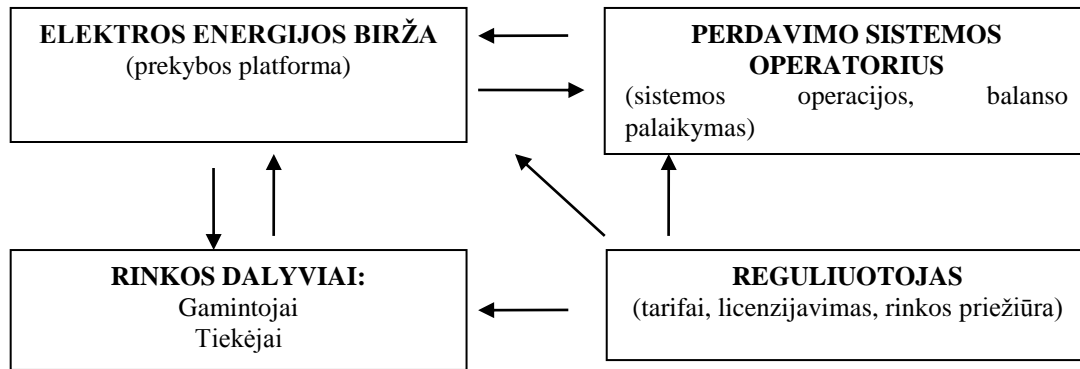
ELEKTROS ENERGIJOS BIRŽA
(prekybos platforma)

PERDAVIMO SISTEMOS OPERATORIUS
(sistemos operacijos, balanso palaikymas)

RINKOS DALYVIAI:
Gamintojai
Tiekėjai

REGULIUOTOJAS
(tarifai, licenzijavimas, rinkos priežiūra)